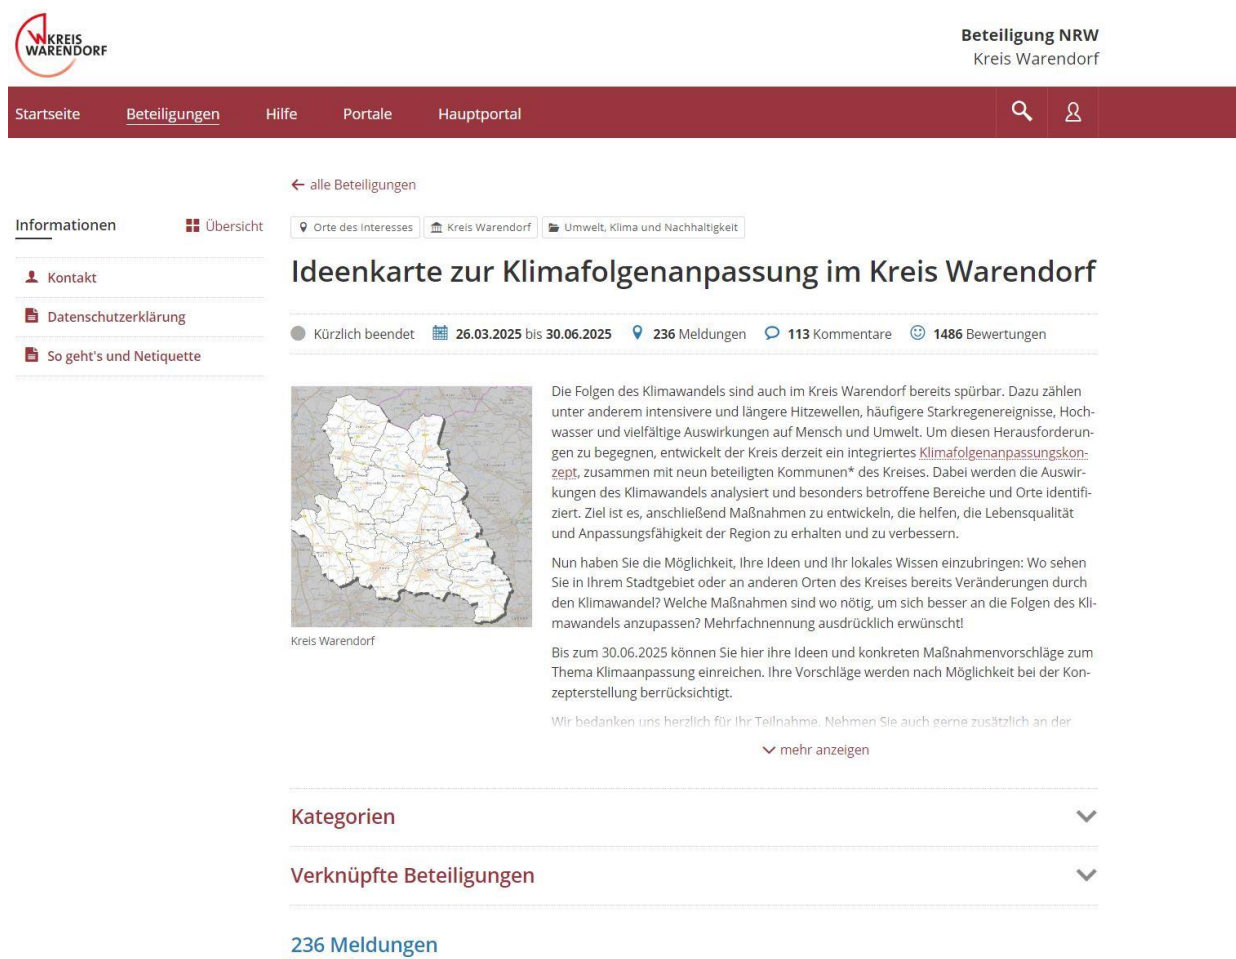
KREIS WARENDORF

Beteiligung NRW
Kreis Warendorf

Startseite Beteiligungen Hilfe Portale Hauptportal

← alle Beteiligungen

Informationen Übersicht

Kontakt
Datenschutzerklärung
So geht's und Netiquette

Orte des Interesses | Kreis Warendorf | Umwelt, Klima und Nachhaltigkeit

Ideenkarte zur Klimafolgenanpassung im Kreis Warendorf

Kürzlich beendet 26.03.2025 bis 30.06.2025 236 Meldungen 113 Kommentare 1486 Bewertungen

Kreis Warendorf

Die Folgen des Klimawandels sind auch im Kreis Warendorf bereits spürbar. Dazu zählen unter anderem intensivere und längere Hitzewellen, häufigere Starkregenereignisse, Hochwasser und vielfältige Auswirkungen auf Mensch und Umwelt. Um diesen Herausforderungen zu begegnen, entwickelt der Kreis derzeit ein integriertes Klimafolgenanpassungskonzept, zusammen mit neun beteiligten Kommunen* des Kreises. Dabei werden die Auswirkungen des Klimawandels analysiert und besonders betroffene Bereiche und Orte identifiziert. Ziel ist es, anschließend Maßnahmen zu entwickeln, die helfen, die Lebensqualität und Anpassungsfähigkeit der Region zu erhalten und zu verbessern.

Nun haben Sie die Möglichkeit, Ihre Ideen und Ihr lokales Wissen einzubringen: Wo sehen Sie in Ihrem Stadtgebiet oder an anderen Orten des Kreises bereits Veränderungen durch den Klimawandel? Welche Maßnahmen sind wo nötig, um sich besser an die Folgen des Klimawandels anzupassen? Mehrfachnennung ausdrücklich erwünscht!

Bis zum 30.06.2025 können Sie hier ihre Ideen und konkreten Maßnahmenvorschläge zum Thema Klimaanpassung einreichen. Ihre Vorschläge werden nach Möglichkeit bei der Konzepterstellung berrücksichtigt.

Wir bedanken uns herzlich für Ihr Teilnahme. Nehmen Sie auch gerne zusätzlich an der

mehr anzeigen

Kategorien

Verknüpfte Beteiligungen

236 Meldungen